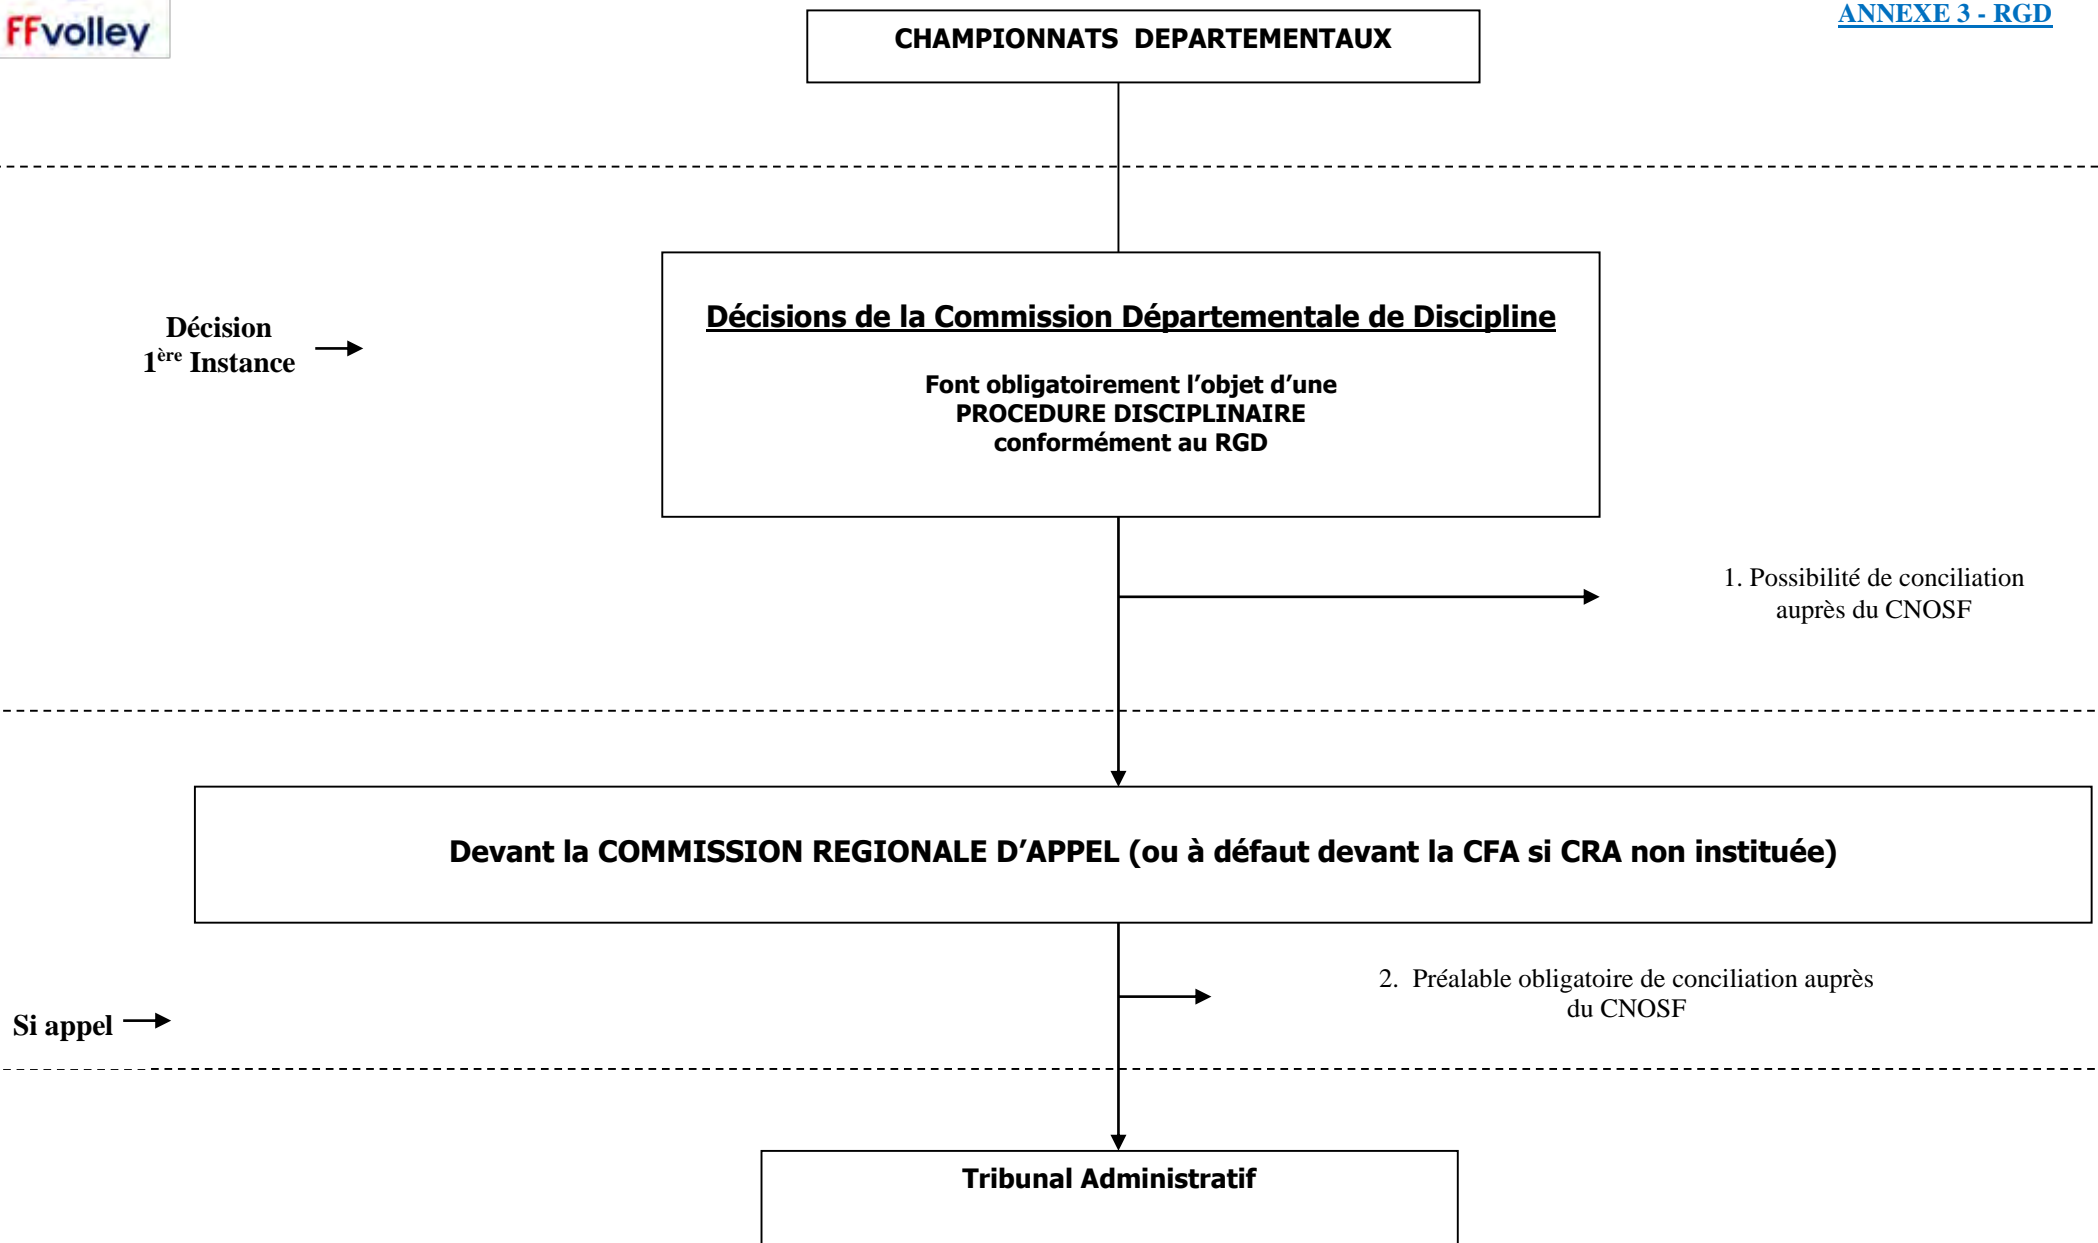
FFvolley

ANNEXE 3 - RGD

CHAMPIONNATS DEPARTEMENTAUX

Décision
$1^{ère}$ Instance

Décisions de la Commission Départementale de Discipline

Font obligatoirement l'objet d'une
PROCEDURE DISCIPLINAIRE
conformément au RGD

1. Possibilité de conciliation auprès du CNOSF

Devant la COMMISSION REGIONALE D'APPEL (ou à défaut devant la CFA si CRA non instituée)

2. Préalable obligatoire de conciliation auprès du CNOSF

Si appel

Tribunal Administratif